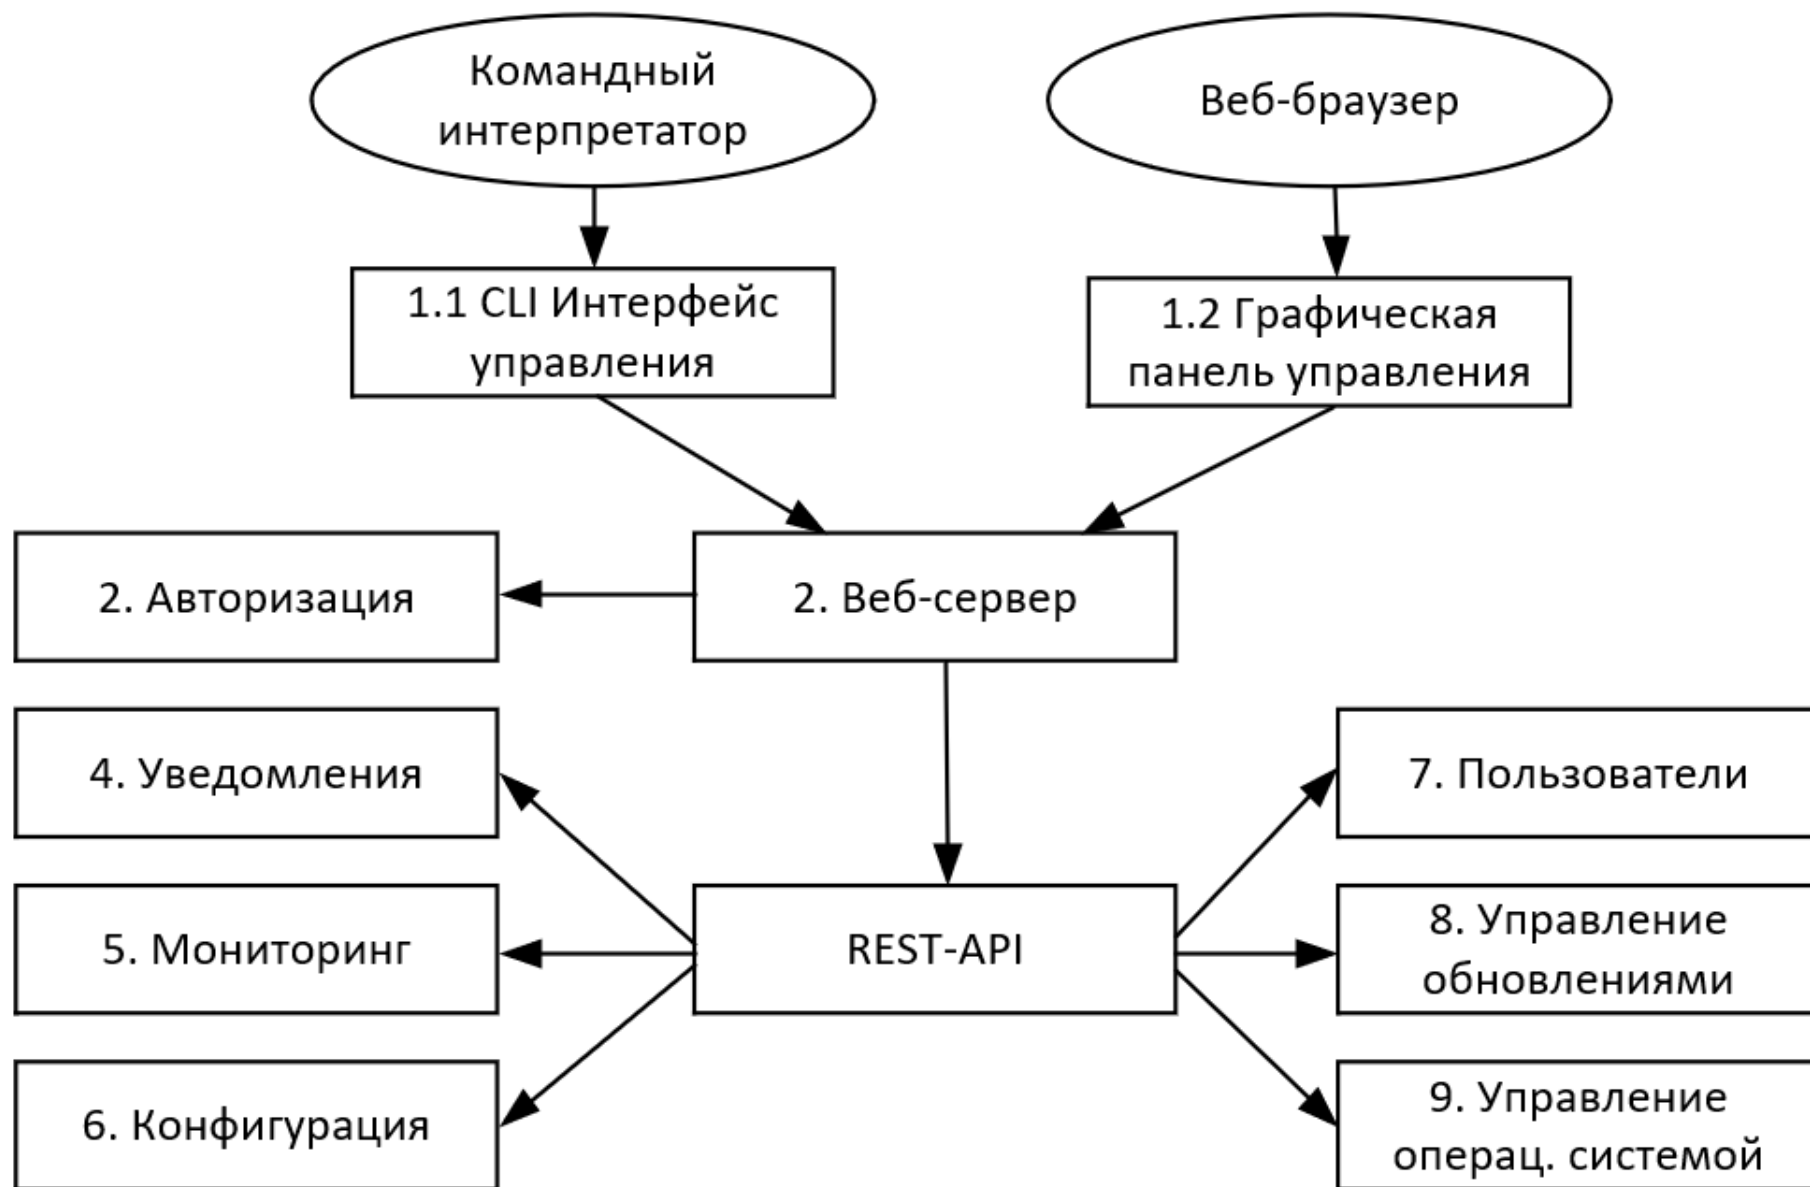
Командный интерпретатор

Веб-браузер

1.1 CLI Интерфейс управления

1.2 Графическая панель управления

2. Авторизация

2. Веб-сервер

4. Уведомления

7. Пользователи

5. Мониторинг

REST-API

8. Управление обновлениями

6. Конфигурация

9. Управление операц. системой